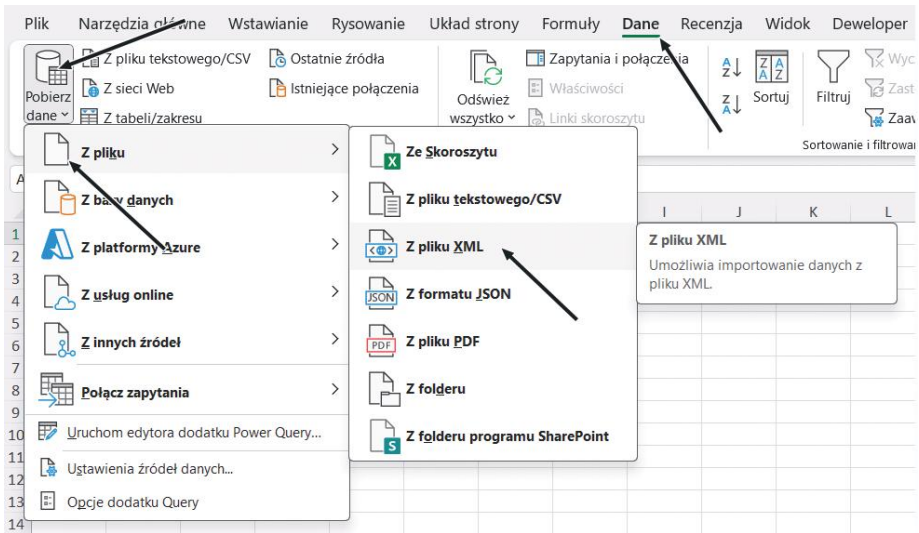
Plik Narzędzia główne Wstawianie Rysowanie Układ strony Formuły Dane Recenzja Widok Deweloper

Pobierz dane
Z pliku tekstowego/CSV
Z sieci Web
Z tabeli/zakresu
Ostatnie źródła
Istniejące połączenia
Odśwież wszystko
Zapytania i połączenia
Właściwości
Linki skoroszytu
Sortuj
Filtruj
Wyc
Zast
Zaaw
Sortowanie i filtrowa

Z pliku
Z bazy danych
Z platformy Azure
Z usług online
Z innych źródeł
Połącz zapytania
Uruchom edytora dodatku Power Query...
Ustawienia źródeł danych...
Opcje dodatku Query

Ze Skoroszytu
Z pliku tekstowego/CSV
Z pliku XML
Z formatu JSON
Z pliku PDF
Z folderu
Z folderu programu SharePoint

Z pliku XML
Umożliwia importowanie danych z pliku XML.

I J K L
1 2 3 4 5 6 7 8 9 10 11 12 13 14